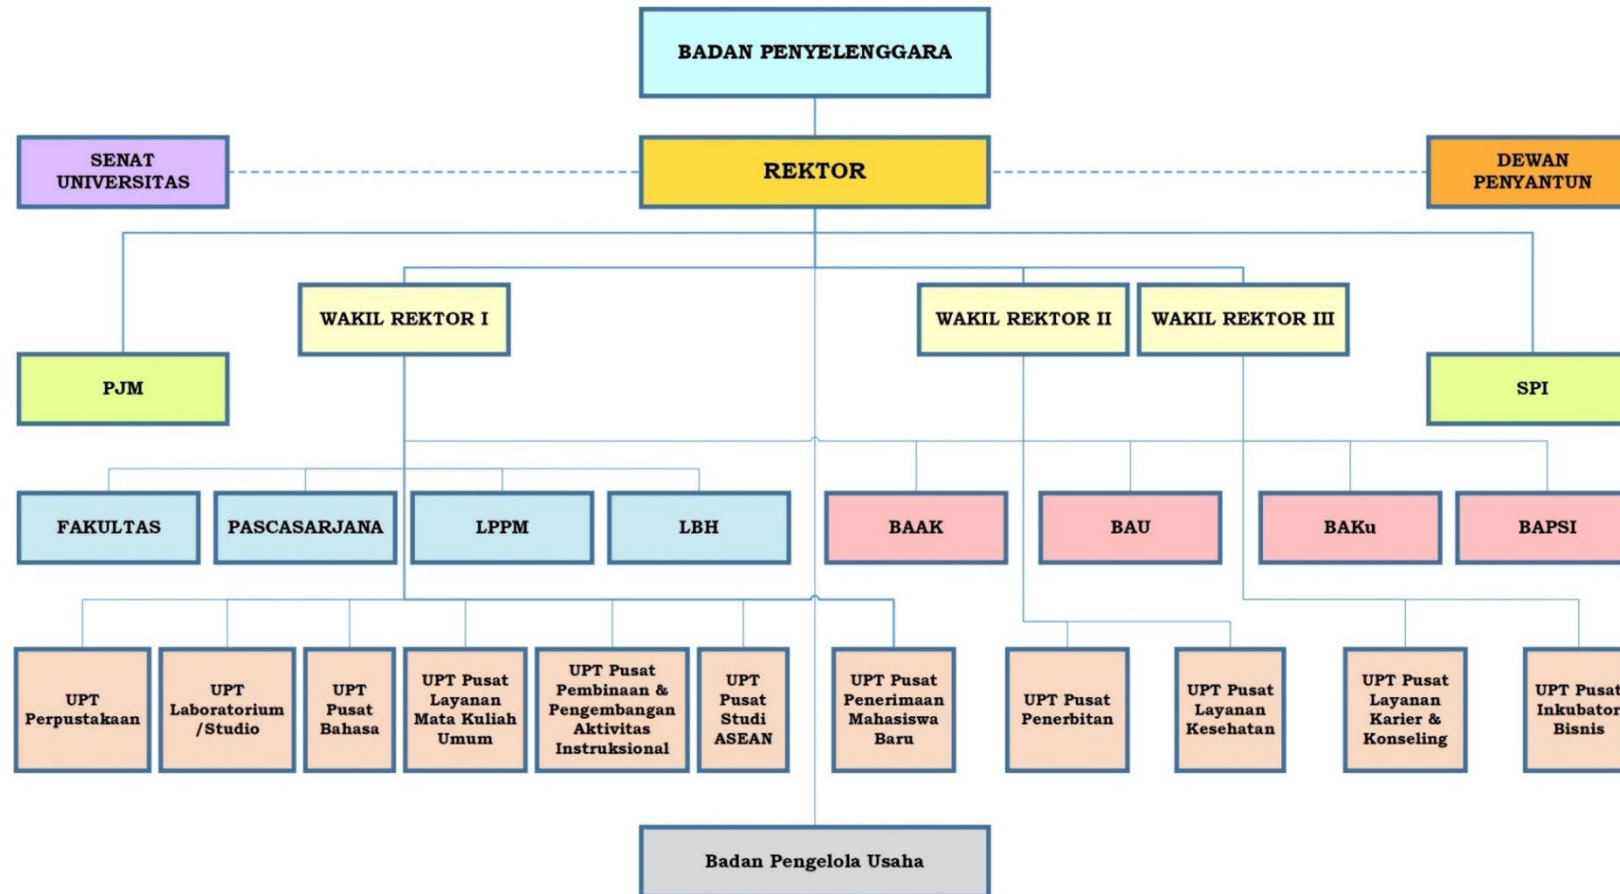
BADAN PENYELENGGARA

SENAT UNIVERSITAS

REKTOR

DEWAN PENYANTUN

WAKIL REKTOR I

WAKIL REKTOR II

WAKIL REKTOR III

PJM

SPI

FAKULTAS

PASCASARJANA

LPPM

LBH

BAAK

BAU

BAKu

BAPSI

UPT Perpustakaan

UPT Laboratorium /Studio

UPT Pusat Bahasa

UPT Pusat Layanan Mata Kuliah Umum

UPT Pusat Pembinaan & Pengembangan Aktivitas Instruksional

UPT Pusat Studi ASEAN

UPT Pusat Penerimaan Mahasiswa Baru

UPT Pusat Penerbitan

UPT Pusat Layanan Kesehatan

UPT Pusat Layanan Karier & Konseling

UPT Pusat Inkubator Bisnis

Badan Pengelola Usaha